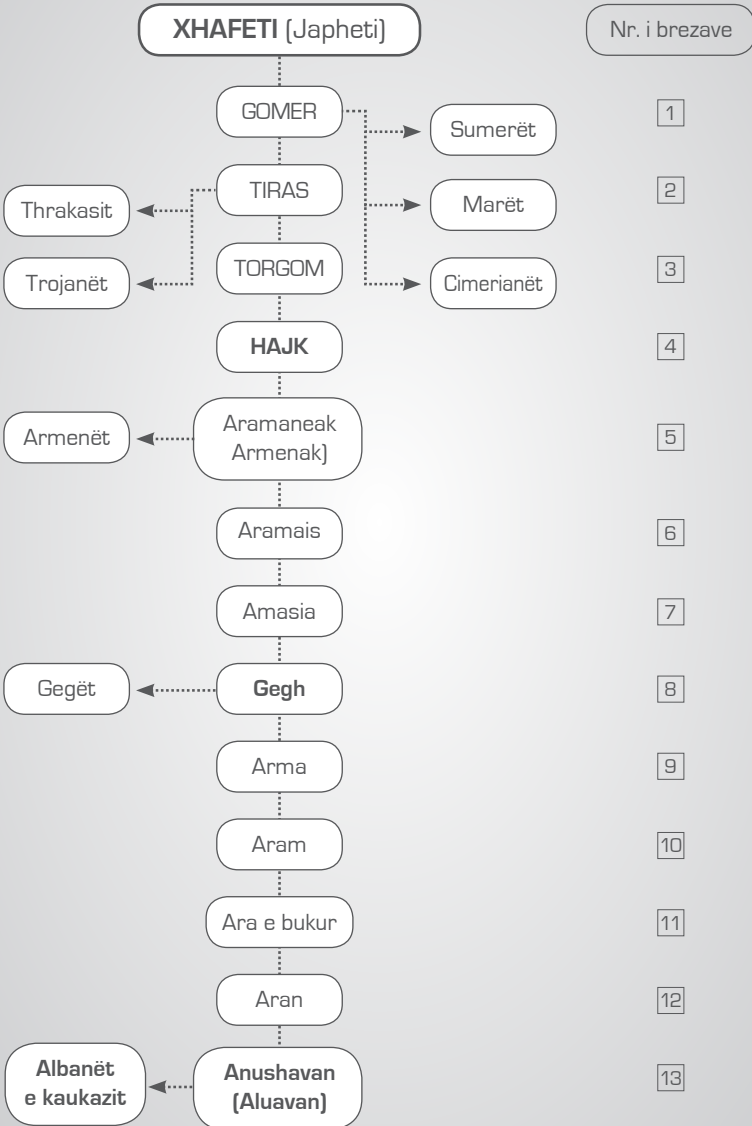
XHAFETI (Japheti)

Nr. i brezave

GOMER

Sumerët

1

Thrakasit

TIRAS

Marët

2

Trojanët

TORGOM

Cimerianët

3

HAJK

4

Armenët

Aramaneak Armenak)

5

Aramais

6

Amasia

7

Gegët

Gegh

8

Arma

9

Aram

10

Ara e bukur

11

Aran

12

Albanët e kaukazit

Anushavan (Aluavan)

13